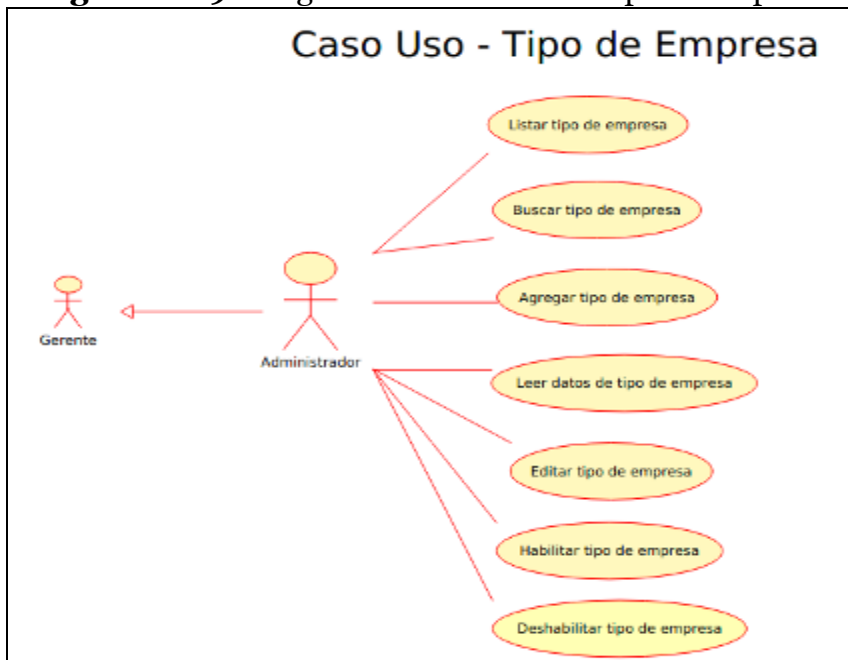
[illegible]

Caso Uso - Tipo de Empresa

Listar tipo de empresa

Buscar tipo de empresa

Gerente

Administrador

Agregar tipo de empresa

Leer datos de tipo de empresa

Editar tipo de empresa

Habilitar tipo de empresa

Deshabilitar tipo de empresa